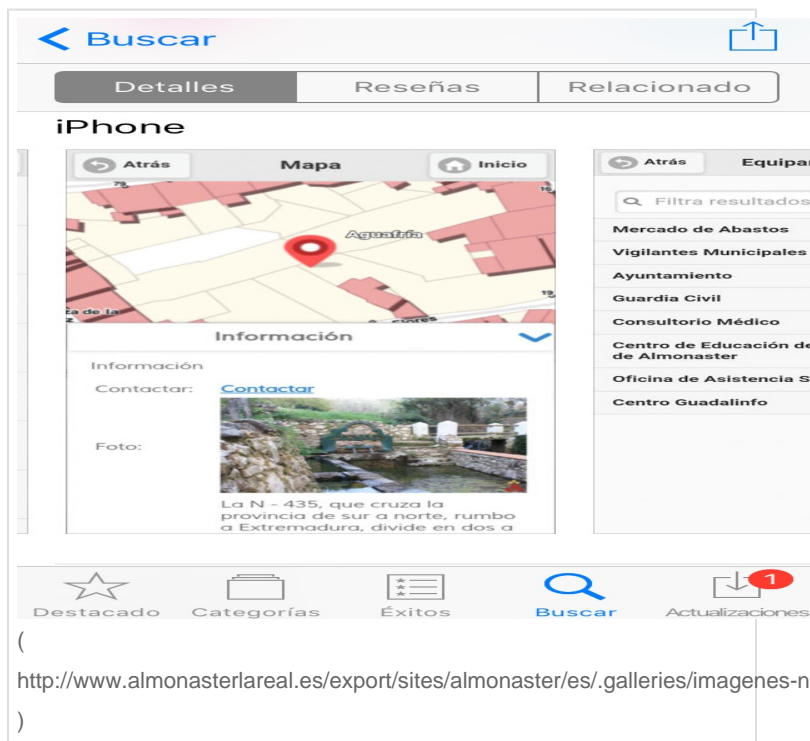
< Buscar

Detalles | Reseñas | Relacionado

iPhone

Atrás
Mapa
Inicio

Aguafría

ta de la

Información

Información

Contactar: Contactar

Foto:

La N - 435, que cruza la provincia de sur a norte, rumbo a Extremadura, divide en dos a

Atrás
Equipar

Filtra resultados

Mercado de Abastos

Vigilantes Municipales

Ayuntamiento

Guardia Civil

Consultorio Médico

Centro de Educación de de Almonaster

Oficina de Asistencia S

Centro Guadalinfo

Destacado Categorías Éxitos Buscar 1 Actualizaciones

(

http://www.almonasterlareal.es/export/sites/almonaster/es/.galleries/imagenes-n

)